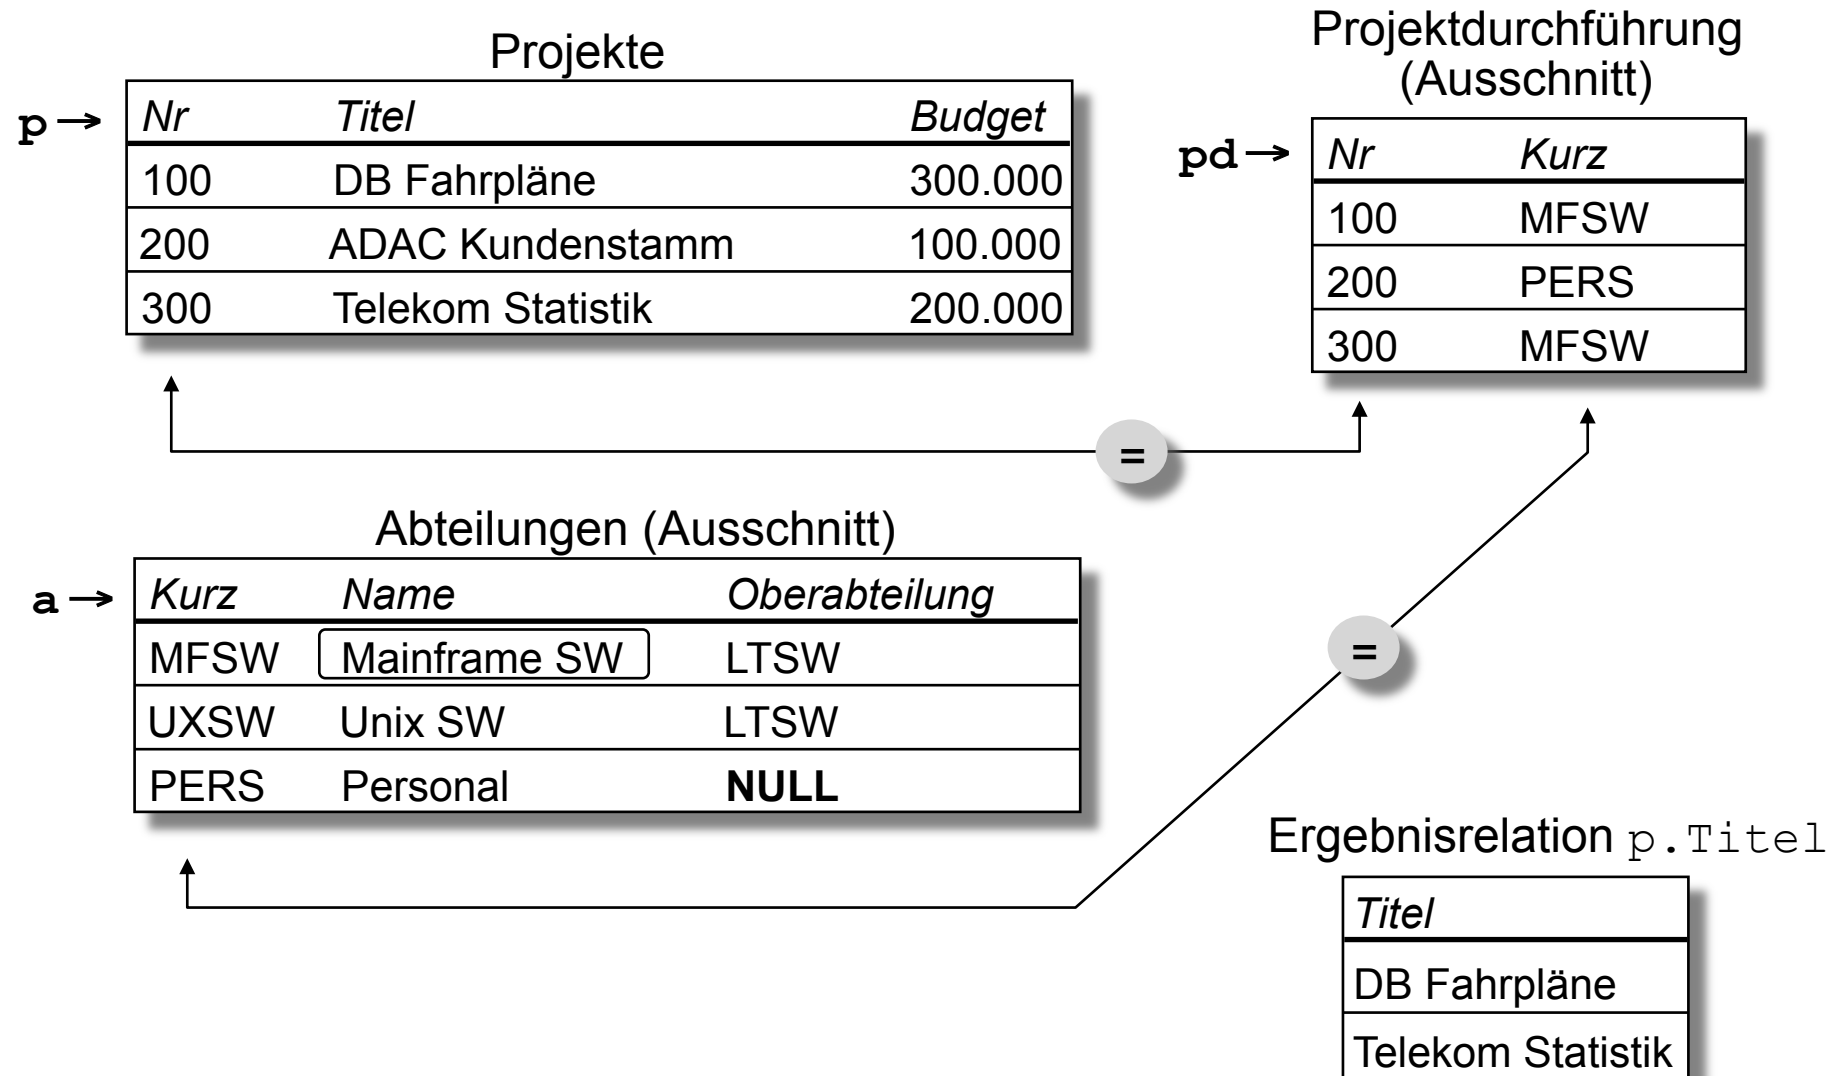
Projekte

p →

| *Nr* | *Titel* | *Budget* |
|---|---|---|
| 100 | DB Fahrpläne | 300.000 |
| 200 | ADAC Kundenstamm | 100.000 |
| 300 | Telekom Statistik | 200.000 |

Projektdurchführung (Ausschnitt)

pd →

| *Nr* | *Kurz* |
|---|---|
| 100 | MFSW |
| 200 | PERS |
| 300 | MFSW |

=

Abteilungen (Ausschnitt)

a →

| *Kurz* | *Name* | *Oberabteilung* |
|---|---|---|
| MFSW | Mainframe SW | LTSW |
| UXSW | Unix SW | LTSW |
| PERS | Personal | **NULL** |

=

Ergebnisrelation p.Titel

| *Titel* |
|---|
| DB Fahrpläne |
| Telekom Statistik |